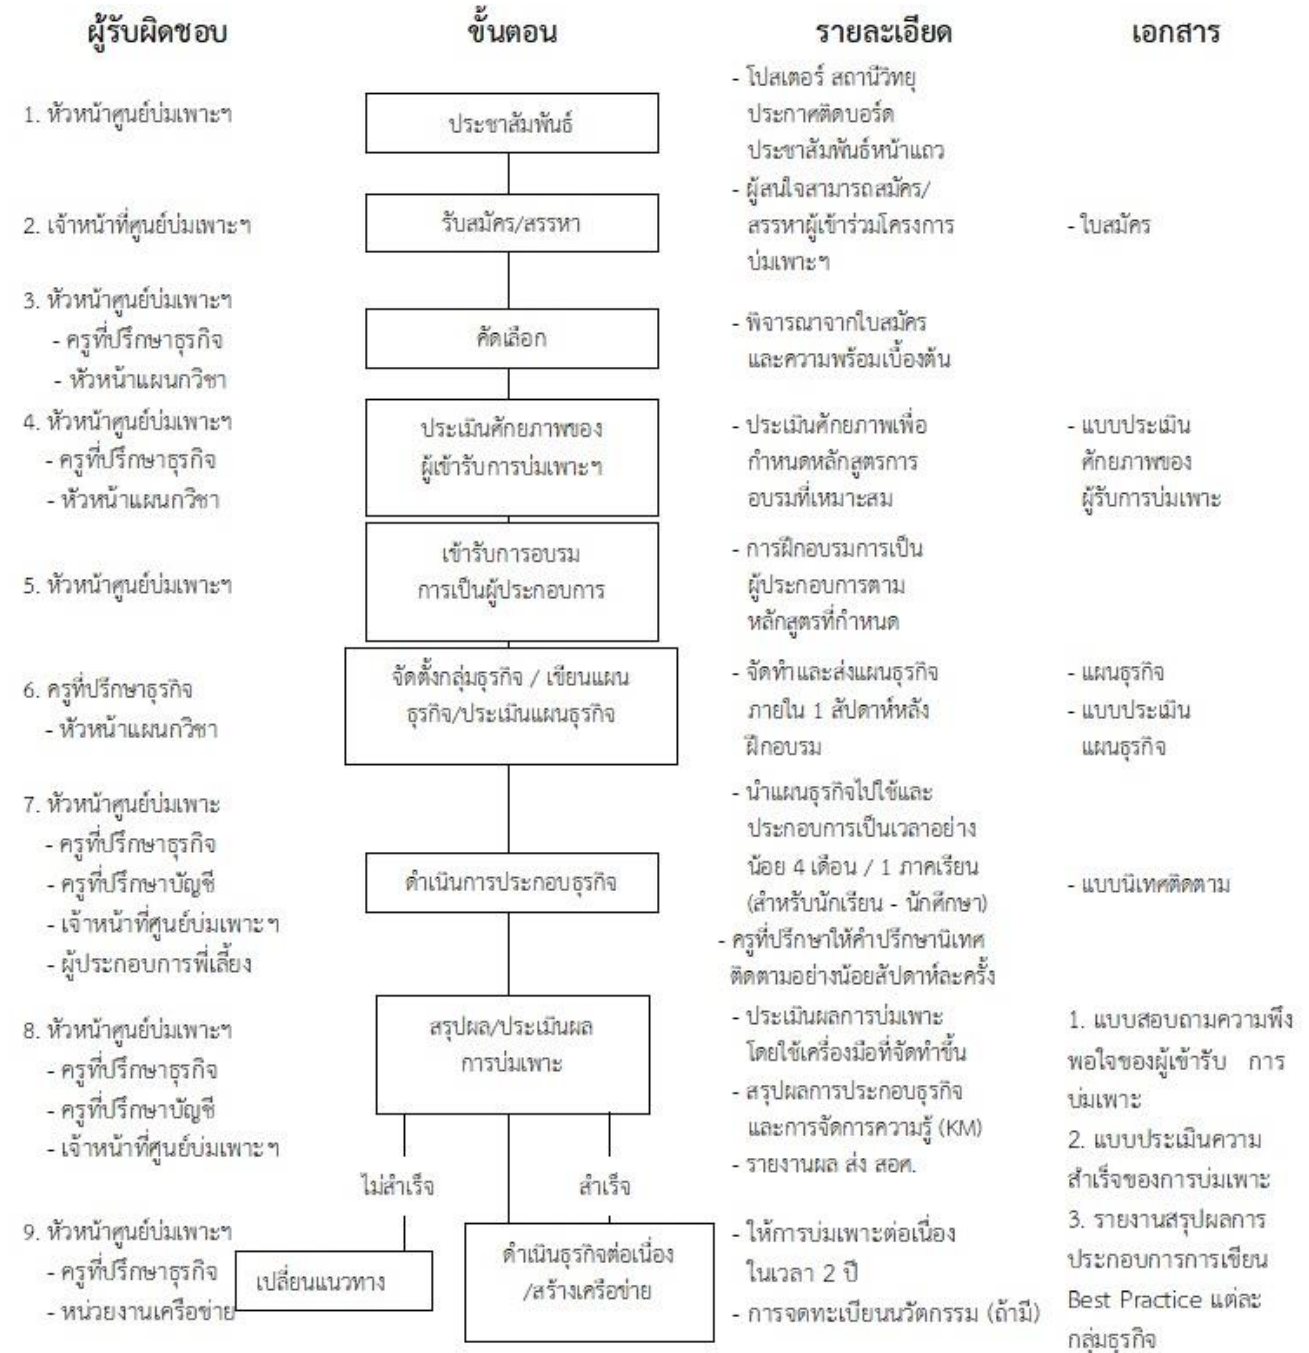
| ผู้รับผิดชอบ | ขั้นตอน | รายละเอียด | เอกสาร |
|---|---|---|---|
| 1. หัวหน้าศูนย์บ่มเพาะฯ | ประชาสัมพันธ์ | - โปสเตอร์ สถานีวิทยุ ประกาศติดบอร์ด ประชาสัมพันธ์หน้าแถว | |
| 2. เจ้าหน้าที่ศูนย์บ่มเพาะฯ | รับสมัคร/สรรหา | - ผู้สนใจสามารถสมัคร/ สรรหาผู้เข้าร่วมโครงการ บ่มเพาะฯ | - ใบสมัคร |
| 3. หัวหน้าศูนย์บ่มเพาะฯ - ครูที่ปรึกษาธุรกิจ - หัวหน้าแผนกวิชา | คัดเลือก | - พิจารณาจากใบสมัคร และความพร้อมเบื้องต้น | |
| 4. หัวหน้าศูนย์บ่มเพาะฯ - ครูที่ปรึกษาธุรกิจ - หัวหน้าแผนกวิชา | ประเมินศักยภาพของ ผู้เข้ารับการบ่มเพาะฯ | - ประเมินศักยภาพเพื่อ กำหนดหลักสูตรการ อบรมที่เหมาะสม | - แบบประเมิน ศักยภาพของ ผู้รับการบ่มเพาะ |
| 5. หัวหน้าศูนย์บ่มเพาะฯ | เข้ารับการอบรม การเป็นผู้ประกอบการ | - การฝึกอบรมการเป็น ผู้ประกอบการตาม หลักสูตรที่กำหนด | |
| 6. ครูที่ปรึกษาธุรกิจ - หัวหน้าแผนกวิชา | จัดตั้งกลุ่มธุรกิจ / เขียนแผน ธุรกิจ/ประเมินแผนธุรกิจ | - จัดทำและส่งแผนธุรกิจ ภายใน 1 สัปดาห์หลัง ฝึกอบรม | - แผนธุรกิจ - แบบประเมิน แผนธุรกิจ |
| 7. หัวหน้าศูนย์บ่มเพาะ - ครูที่ปรึกษาธุรกิจ - ครูที่ปรึกษาบัญชี - เจ้าหน้าที่ศูนย์บ่มเพาะฯ - ผู้ประกอบการพี่เลี้ยง | ดำเนินการประกอบธุรกิจ | - นำแผนธุรกิจไปใช้และ ประกอบการเป็นเวลาอย่าง น้อย 4 เดือน / 1 ภาคเรียน (สำหรับนักเรียน - นักศึกษา) - ครูที่ปรึกษาให้คำปรึกษานิเทศ ติดตามอย่างน้อยสัปดาห์ละครั้ง | - แบบนิเทศติดตาม |
| 8. หัวหน้าศูนย์บ่มเพาะฯ - ครูที่ปรึกษาธุรกิจ - ครูที่ปรึกษาบัญชี - เจ้าหน้าที่ศูนย์บ่มเพาะฯ | สรุปผล/ประเมินผล การบ่มเพาะ | - ประเมินผลการบ่มเพาะ โดยใช้เครื่องมือที่จัดทำขึ้น - สรุปผลการประกอบธุรกิจ และการจัดการความรู้ (KM) - รายงานผล ส่ง สอศ. | 1. แบบสอบถามความพึงพอใจของผู้เข้ารับ การบ่มเพาะ 2. แบบประเมินความสำเร็จของการบ่มเพาะ 3. รายงานสรุปผลการประกอบการการเขียน Best Practice แต่ละกลุ่มธุรกิจ |
| 9. หัวหน้าศูนย์บ่มเพาะฯ - ครูที่ปรึกษาธุรกิจ - หน่วยงานเครือข่าย | ไม่สำเร็จ: เปลี่ยนแนวทาง / สำเร็จ: ดำเนินธุรกิจต่อเนื่อง /สร้างเครือข่าย | - ให้การบ่มเพาะต่อเนื่อง ในเวลา 2 ปี - การจดทะเบียนนวัตกรรม (ถ้ามี) | |